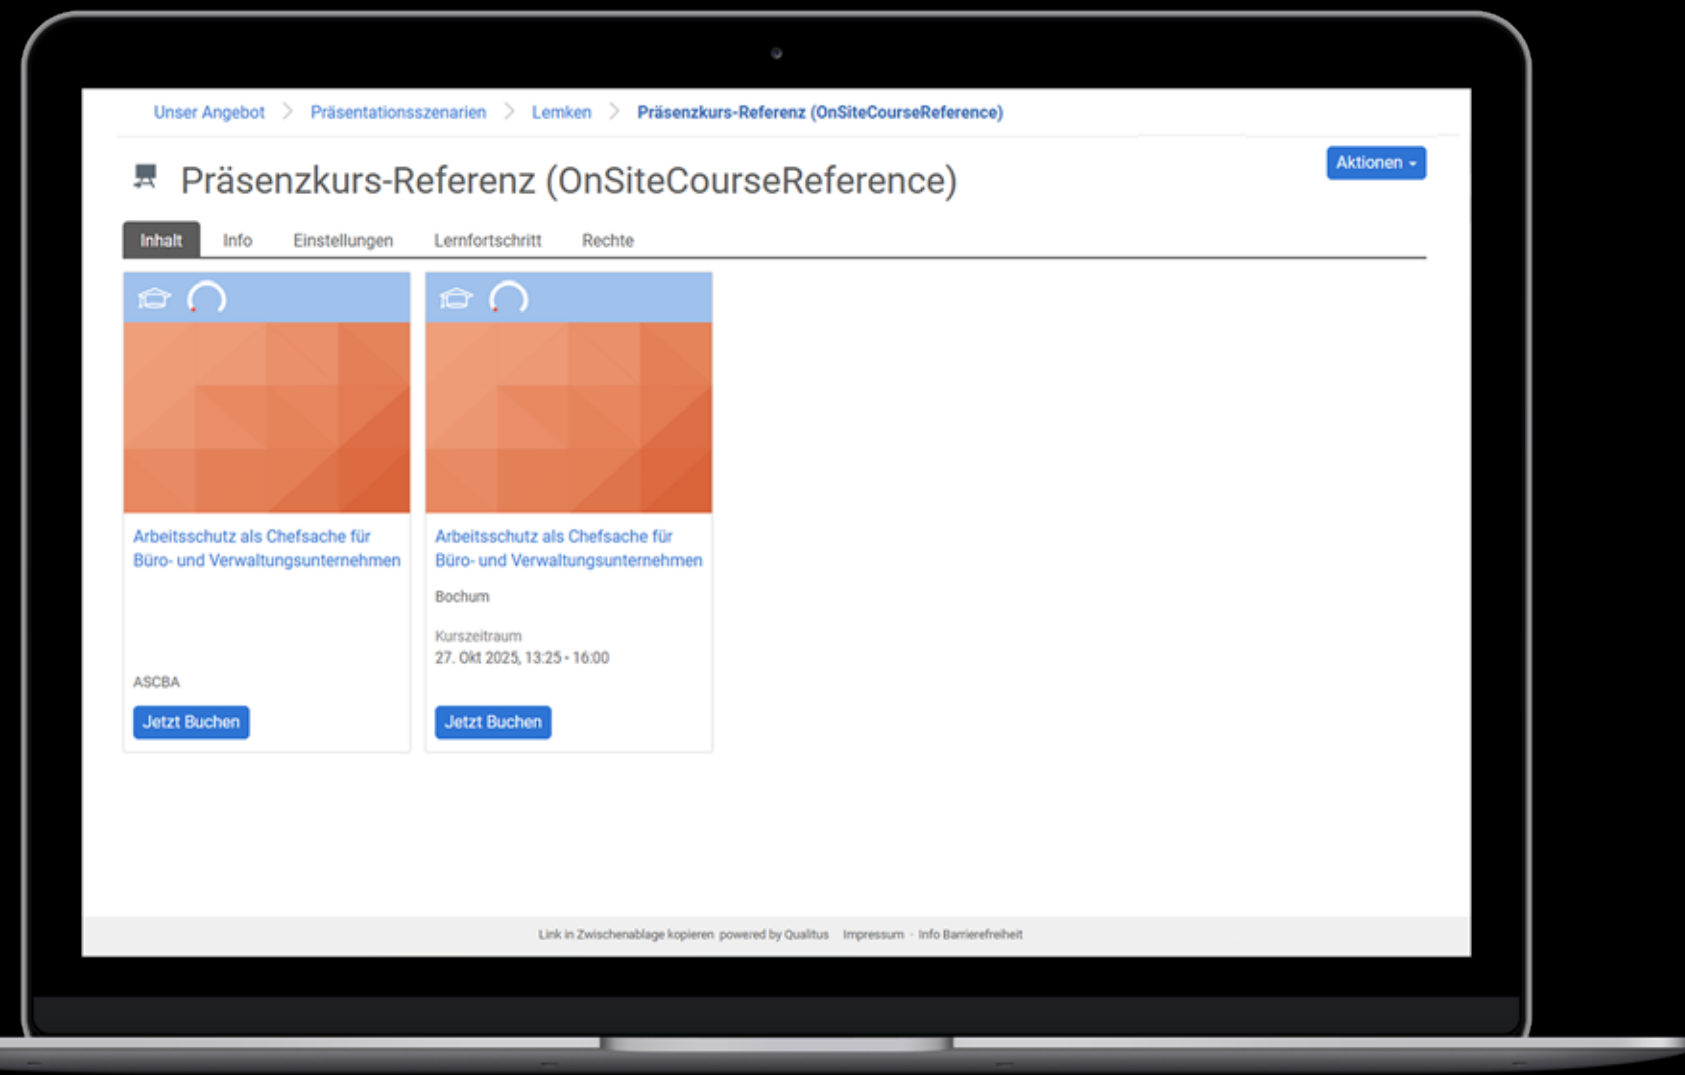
Unser Angebot > Präsentationsszenarien > Lemken > Präsenzkurs-Referenz (OnSiteCourseReference)

Aktionen

Präsenzkurs-Referenz (OnSiteCourseReference)

Inhalt Info Einstellungen Lernfortschritt Rechte

Arbeitsschutz als Chefsache für Büro- und Verwaltungsunternehmen

ASCBA

Jetzt Buchen

Arbeitsschutz als Chefsache für Büro- und Verwaltungsunternehmen

Bochum

Kurszeitraum
27. Okt 2025, 13:25 - 16:00

Jetzt Buchen

Link in Zwischenablage kopieren powered by Qualitus · Impressum · Info Barrierefreiheit